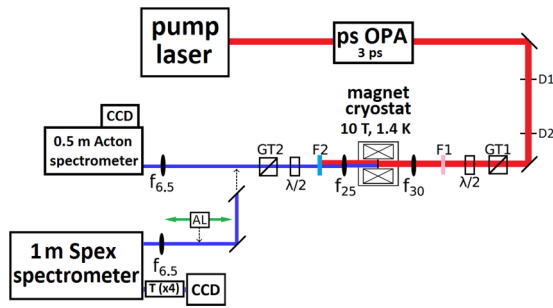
pump laser

ps OPA
3 ps

D1

D2

CCD

0.5 m Acton spectrometer

magnet cryostat
10 T, 1.4 K

GT2

F2

F1

GT1

$f_{6.5}$

$\lambda/2$

$f_{25}$

$f_{30}$

$\lambda/2$

AL

1 m Spex spectrometer

$f_{6.5}$

T (x4)

CCD